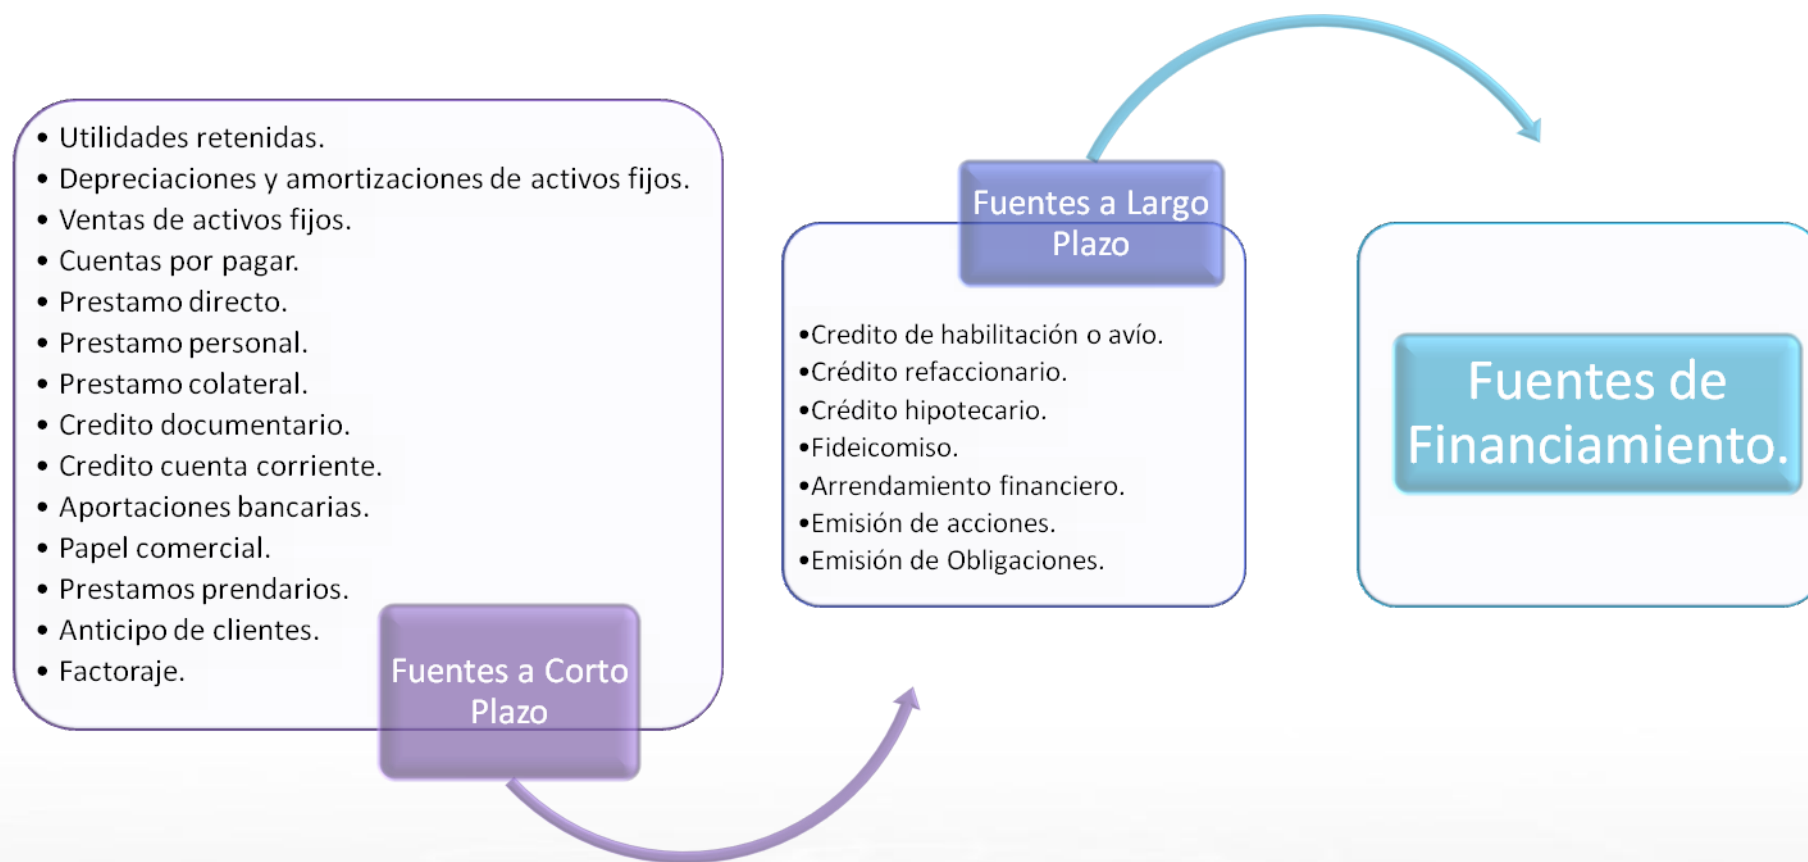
- Utilidades retenidas.
- Depreciaciones y amortizaciones de activos fijos.
- Ventas de activos fijos.
- Cuentas por pagar.
- Prestamo directo.
- Prestamo personal.
- Prestamo colateral.
- Credito documentario.
- Credito cuenta corriente.
- Aportaciones bancarias.
- Papel comercial.
- Prestamos prendarios.
- Anticipo de clientes.
- Factoraje.

Fuentes a Corto Plazo

Fuentes a Largo Plazo

•Credito de habilitación o avío.
•Crédito refaccionario.
•Crédito hipotecario.
•Fideicomiso.
•Arrendamiento financiero.
•Emisión de acciones.
•Emisión de Obligaciones.

Fuentes de Financiamiento.